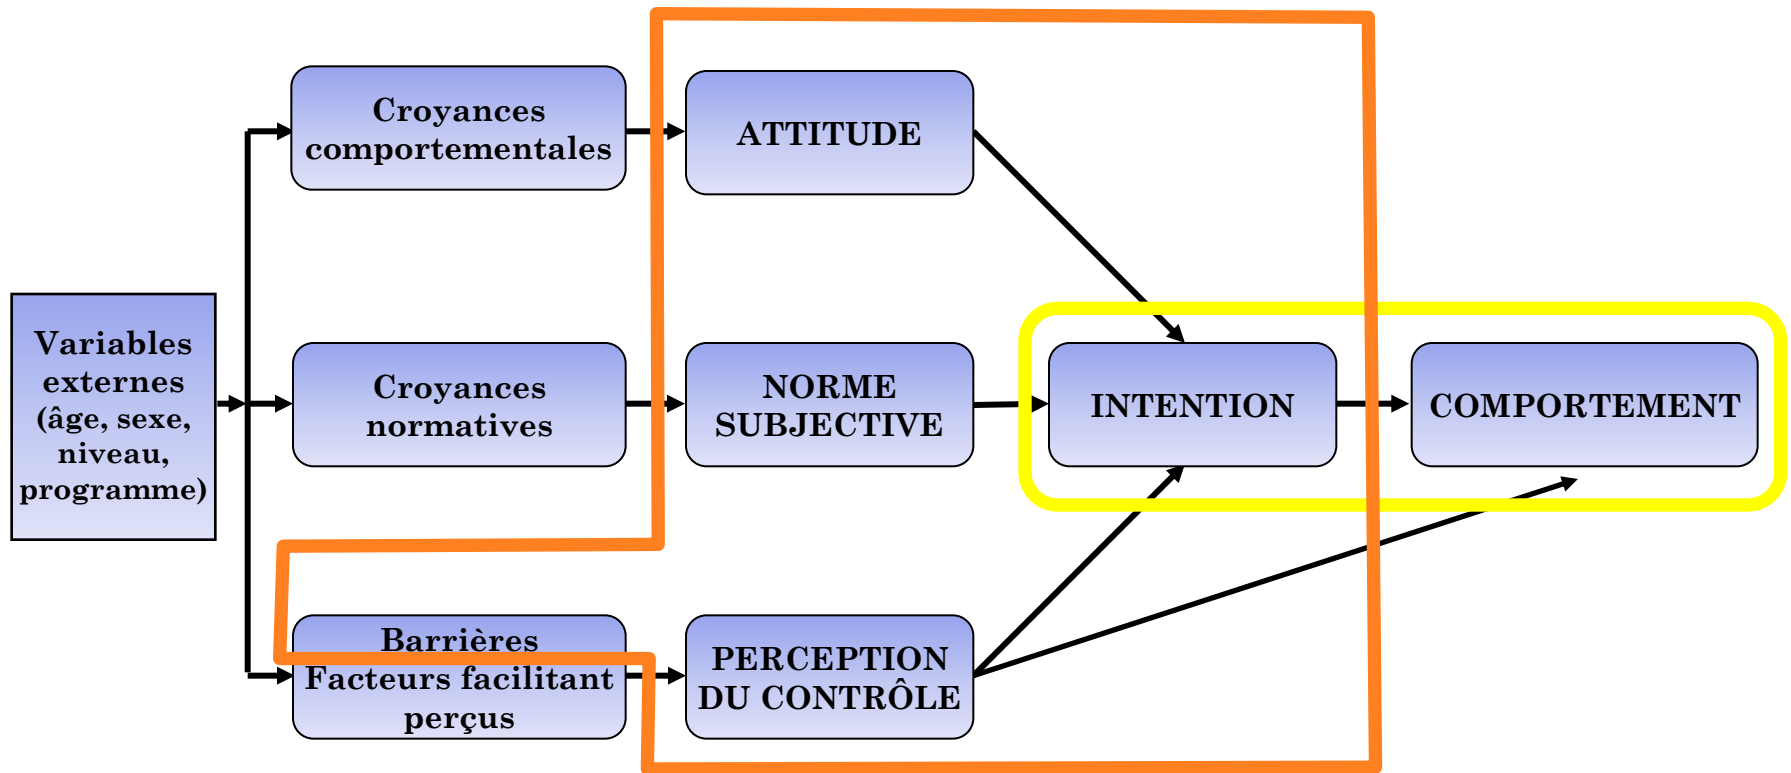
Variables externes (âge, sexe, niveau, programme)

Croyances comportementales

Croyances normatives

Barrières
Facteurs facilitant perçus

ATTITUDE

NORME SUBJECTIVE

PERCEPTION DU CONTRÔLE

INTENTION

COMPORTEMENT